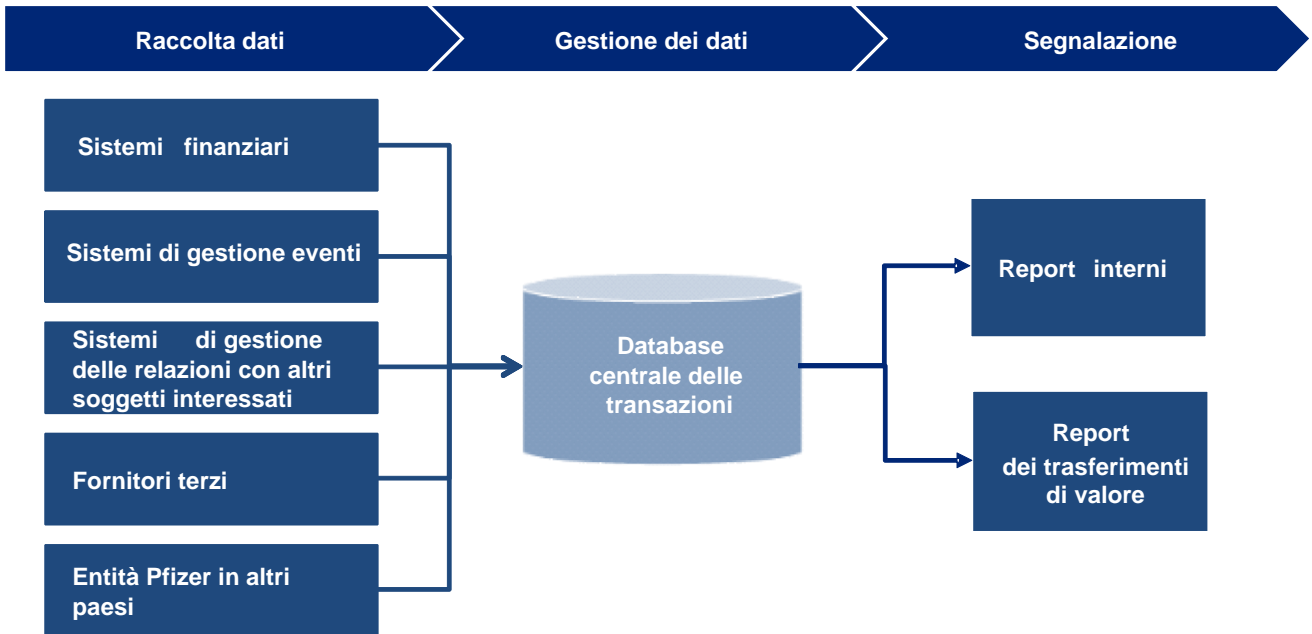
Raccolta dati

Gestione dei dati

Segnalazione

Sistemi finanziari

Sistemi di gestione eventi

Sistemi di gestione delle relazioni con altri soggetti interessati

Fornitori terzi

Entità Pfizer in altri paesi

Database centrale delle transazioni

Report interni

Report dei trasferimenti di valore